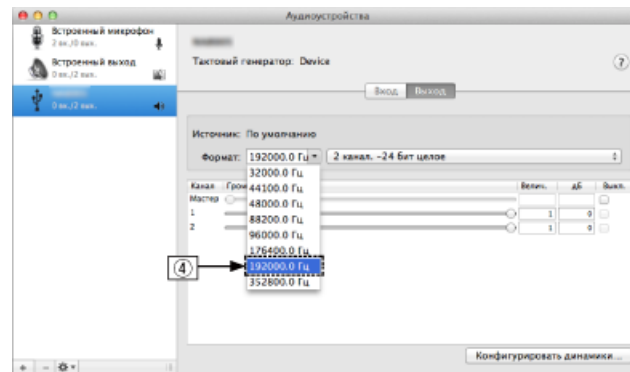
Аудиоустройства

Встроенный микрофон
2 вх./0 вых.

Встроенный выход
0 вх./2 вых.

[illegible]
0 вх./2 вых.

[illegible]

Тактовый генератор: Device

?

Вход Выход

Источник: По умолчанию

Формат: 192000.0 Гц

2 канал. –24 бит целое

Канал Громк

Величин. дБ Выкл.

Мастер

1

2

1 0

1 0

32000.0 Гц
44100.0 Гц
48000.0 Гц
88200.0 Гц
96000.0 Гц
176400.0 Гц
192000.0 Гц
352800.0 Гц

④

Конфигурировать динамики...

+ – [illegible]